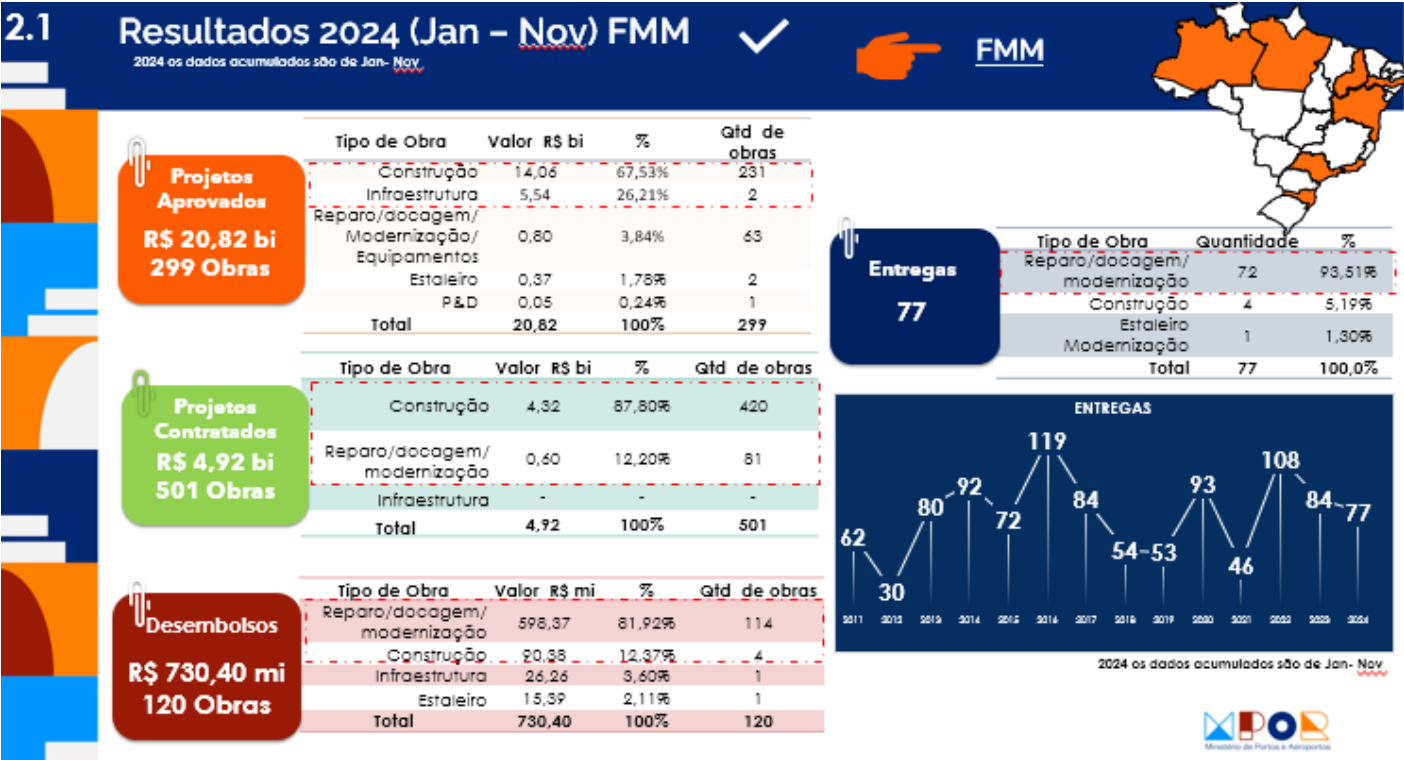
2.1 Resultados 2024 (Jan – Nov) FMM

2024 os dados acumulados são de Jan- Nov

FMM

Projetos Aprovados
R$ 20,82 bi
299 Obras

| Tipo de Obra | Valor R$ bi | % | Qtd de obras |
|---|---|---|---|
| Construção | 14,06 | 67,53% | 231 |
| Infraestrutura | 5,54 | 26,21% | 2 |
| Reparo/docagem/ Modernização/ Equipamentos | 0,80 | 3,84% | 63 |
| Estaleiro | 0,37 | 1,78% | 2 |
| P&D | 0,05 | 0,24% | 1 |
| Total | 20,82 | 100% | 299 |

Projetos Contratados
R$ 4,92 bi
501 Obras

| Tipo de Obra | Valor R$ bi | % | Qtd de obras |
|---|---|---|---|
| Construção | 4,32 | 87,80% | 420 |
| Reparo/docagem/ modernização | 0,60 | 12,20% | 81 |
| Infraestrutura | - | - | - |
| Total | 4,92 | 100% | 501 |

Desembolsos
R$ 730,40 mi
120 Obras

| Tipo de Obra | Valor R$ mi | % | Qtd de obras |
|---|---|---|---|
| Reparo/docagem/ modernização | 598,37 | 81,92% | 114 |
| Construção | 90,38 | 12,37% | 4 |
| Infraestrutura | 26,26 | 3,60% | 1 |
| Estaleiro | 15,39 | 2,11% | 1 |
| Total | 730,40 | 100% | 120 |

Entregas
77

| Tipo de Obra | Quantidade | % |
|---|---|---|
| Reparo/docagem/ modernização | 72 | 93,51% |
| Construção | 4 | 5,19% |
| Estaleiro Modernização | 1 | 1,30% |
| Total | 77 | 100,0% |

ENTREGAS

62 30 80 92 72 119 84 54 53 93 46 108 84 77

2011 2012 2013 2014 2015 2016 2017 2018 2019 2020 2021 2022 2023 2024

2024 os dados acumulados são de Jan- Nov

MPOR
Ministério de Portos e Aeroportos